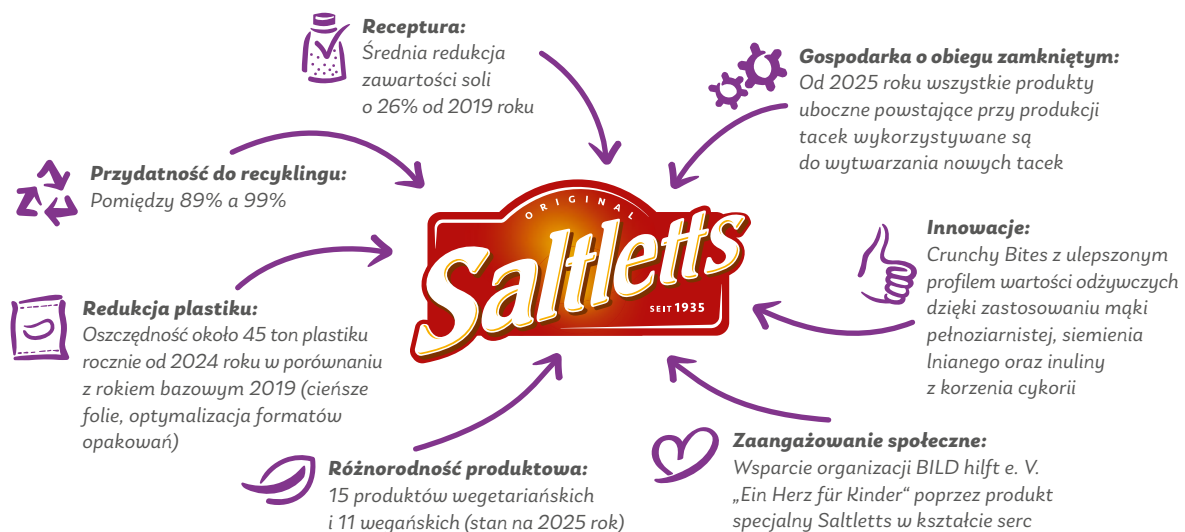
Receptura:
Średnia redukcja zawartości soli o 26% od 2019 roku

Gospodarka o obiegu zamkniętym:
Od 2025 roku wszystkie produkty uboczne powstające przy produkcji tacek wykorzystywane są do wytwarzania nowych tacek

Przydatność do recyklingu:
Pomiędzy 89% a 99%

ORIGINAL
Saltletts
SEIT 1935

Innowacje:
Crunchy Bites z ulepszonym profilem wartości odżywczych dzięki zastosowaniu mąki pełnoziarnistej, siemienia lnianego oraz inuliny z korzenia cykorii

Redukcja plastiku:
Oszczędność około 45 ton plastiku rocznie od 2024 roku w porównaniu z rokiem bazowym 2019 (cieńsze folie, optymalizacja formatów opakowań)

Zaangażowanie społeczne:
Wsparcie organizacji BILD hilft e. V. „Ein Herz für Kinder" poprzez produkt specjalny Saltletts w kształcie serc

Różnorodność produktowa:
15 produktów wegetariańskich i 11 wegańskich (stan na 2025 rok)